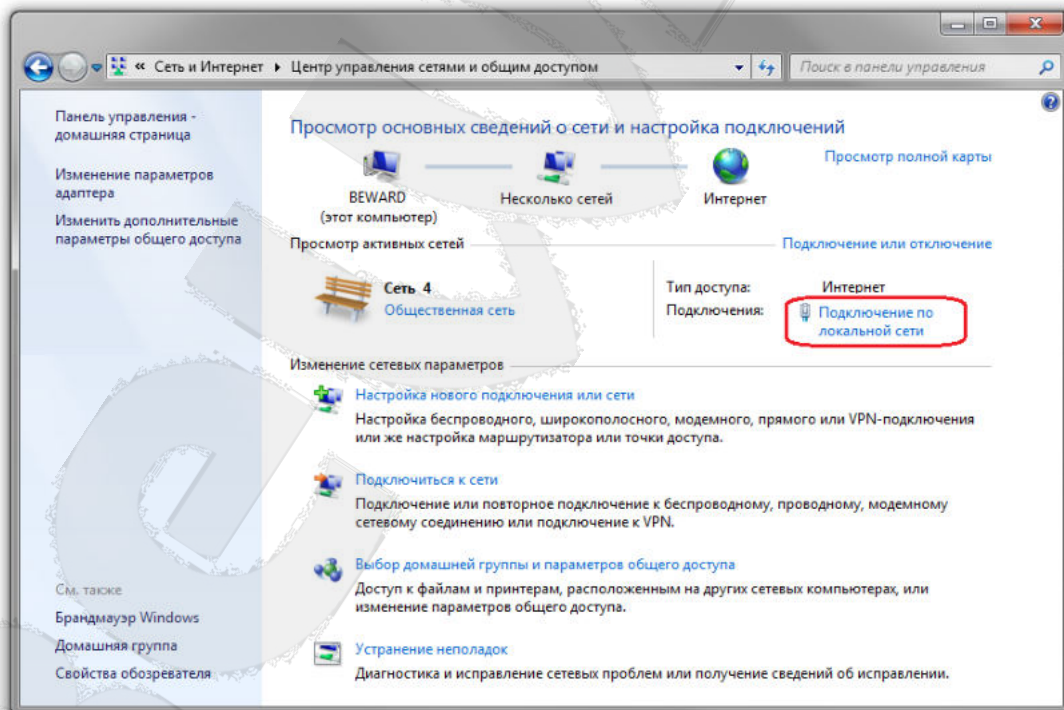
« Сеть и Интернет ▸ Центр управления сетями и общим доступом

Поиск в панели управления

Панель управления - домашняя страница

Изменение параметров адаптера

Изменить дополнительные параметры общего доступа

См. также

Брандмауэр Windows

Домашняя группа

Свойства обозревателя

Просмотр основных сведений о сети и настройка подключений

Просмотр полной карты

BEWARD
(этот компьютер)

Несколько сетей

Интернет

Просмотр активных сетей

Подключение или отключение

Сеть 4
Общественная сеть

Тип доступа: Интернет
Подключения: Подключение по локальной сети

Изменение сетевых параметров

Настройка нового подключения или сети
Настройка беспроводного, широкополосного, модемного, прямого или VPN-подключения или же настройка маршрутизатора или точки доступа.

Подключиться к сети
Подключение или повторное подключение к беспроводному, проводному, модемному сетевому соединению или подключение к VPN.

Выбор домашней группы и параметров общего доступа
Доступ к файлам и принтерам, расположенным на других сетевых компьютерах, или изменение параметров общего доступа.

Устранение неполадок
Диагностика и исправление сетевых проблем или получение сведений об исправлении.